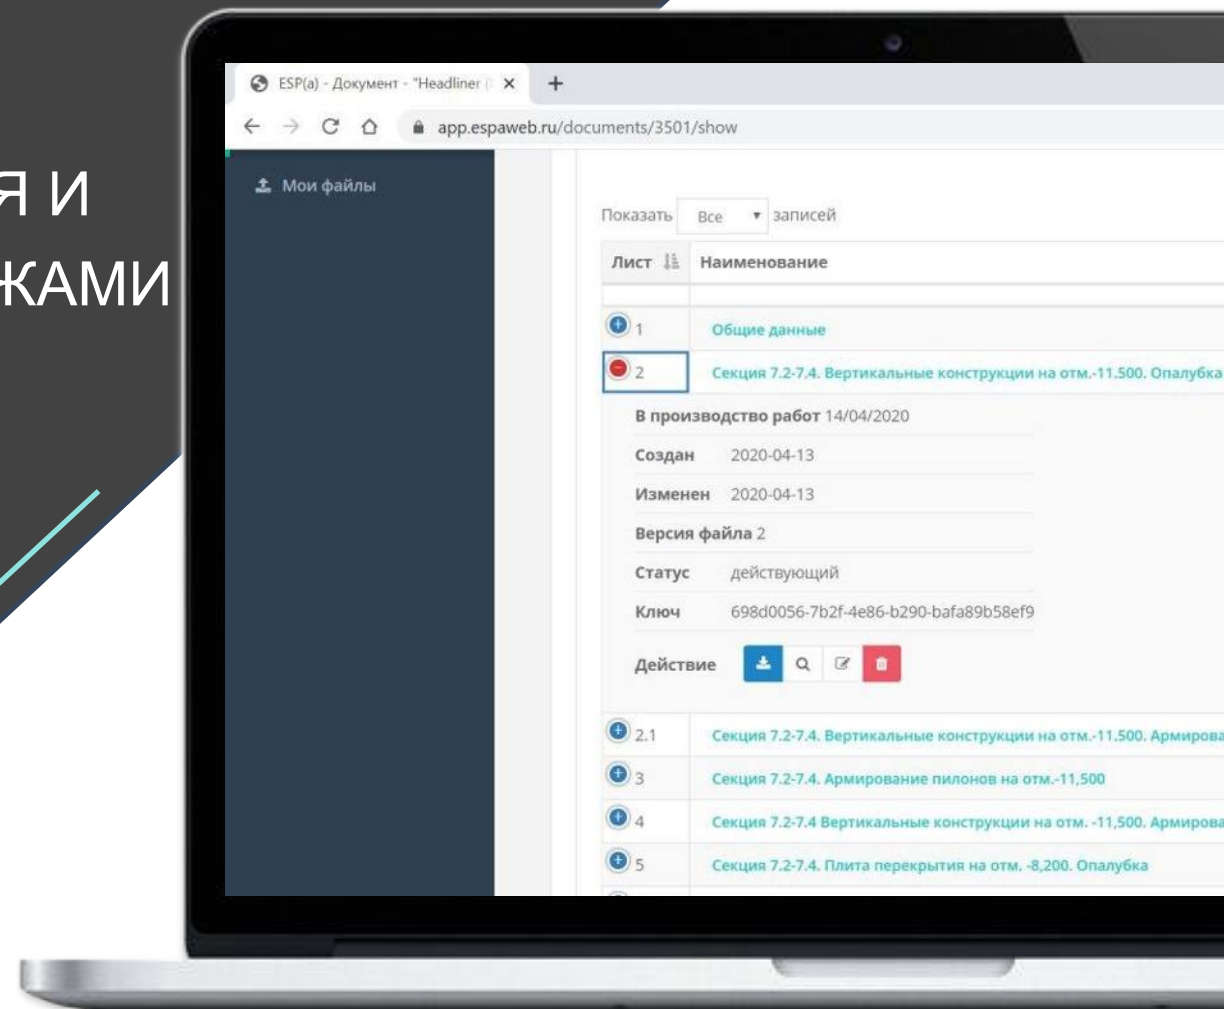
Я И
ЖАМИ

ESP(a) - Документ - "Headliner
app.espaweb.ru/documents/3501/show

Мои файлы

Показать Все записей

| Лист | Наименование |
|---|---|
| 1 | Общие данные |
| 2 | Секция 7.2-7.4. Вертикальные конструкции на отм.-11.500. Опалубка |

В производство работ 14/04/2020
Создан 2020-04-13
Изменен 2020-04-13
Версия файла 2
Статус действующий
Ключ 698d0056-7b2f-4e86-b290-bafa89b58ef9
Действие

| Лист | Наименование |
|---|---|
| 2.1 | Секция 7.2-7.4. Вертикальные конструкции на отм.-11.500. Армирова |
| 3 | Секция 7.2-7.4. Армирование пилонов на отм.-11,500 |
| 4 | Секция 7.2-7.4 Вертикальные конструкции на отм. -11,500. Армирова |
| 5 | Секция 7.2-7.4. Плита перекрытия на отм. -8,200. Опалубка |